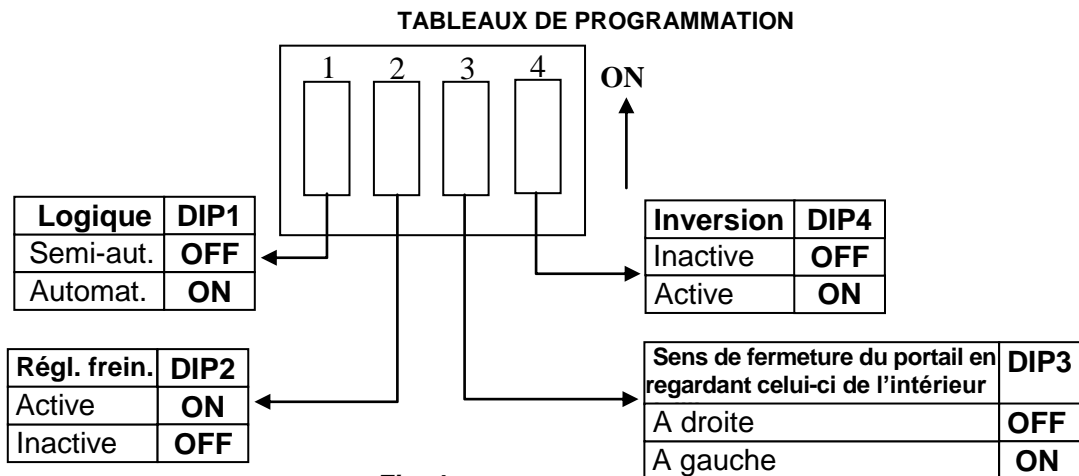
TABLEAUX DE PROGRAMMATION

1 2 3 4

ON

| Logique | DIP1 |
|---|---|
| Semi-aut. | OFF |
| Automat. | ON |

| Inversion | DIP4 |
|---|---|
| Inactive | OFF |
| Active | ON |

| Régl. frein. | DIP2 |
|---|---|
| Active | ON |
| Inactive | OFF |

| Sens de fermeture du portail en regardant celui-ci de l'intérieur | DIP3 |
|---|---|
| A droite | OFF |
| A gauche | ON |

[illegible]